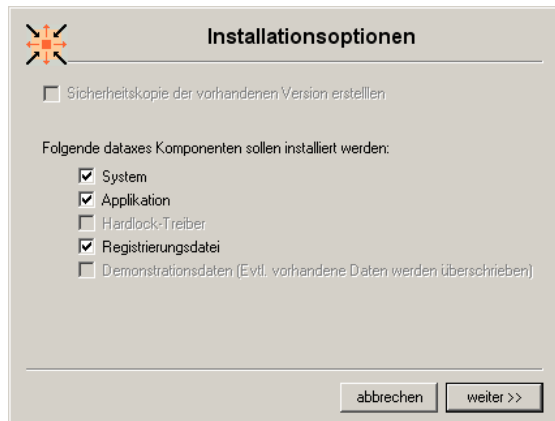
Installationsoptionen

Sicherheitskopie der vorhandenen Version erstelllen

Folgende dataxes Komponenten sollen installiert werden:

System
Applikation
Hardlock-Treiber
Registrierungsdatei
Demonstrationsdaten (Evtl. vorhandene Daten werden überschrieben)

abbrechen
weiter >>